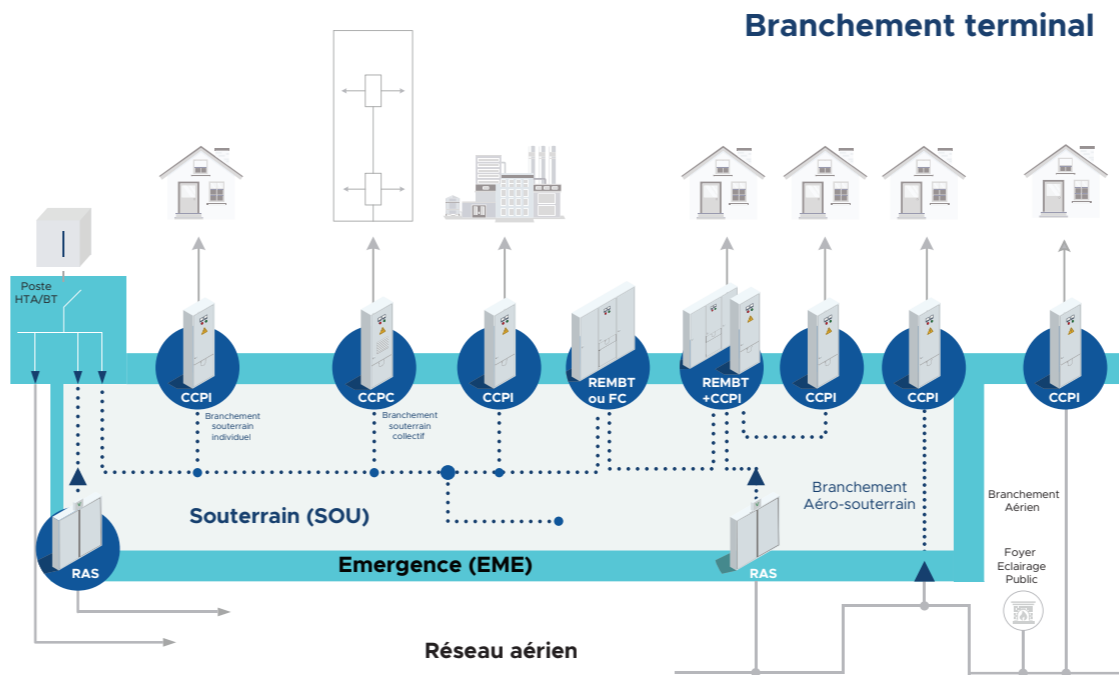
Branchement terminal

Poste HTA/BT

CCPI

Branchement souterrain individuel

CCPC

Branchement souterrain collectif

CCPI

REMBT ou FC

REMBT +CCPI

CCPI

CCPI

CCPI

Branchement Aéro-souterrain

Branchement Aérien

Souterrain (SOU)

RAS

Emergence (EME)

RAS

Foyer Eclairage Public

Réseau aérien